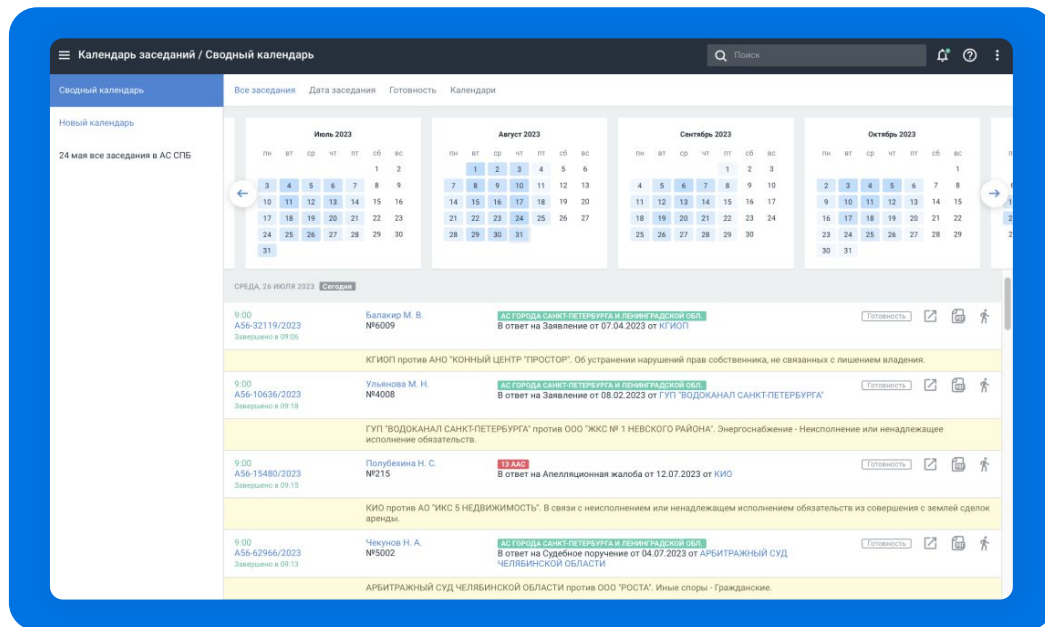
Календарь заседаний / Сводный календарь

Поиск

Сводный календарь

Новый календарь

24 мая все заседания в АС СПБ

Все заседания Дата заседания Готовность Календари

Июль 2023

| пн | вт | ср | чт | пт | сб | вс |
|---|---|---|---|---|---|---|
| | | | | | 1 | 2 |
| 3 | 4 | 5 | 6 | 7 | 8 | 9 |
| 10 | 11 | 12 | 13 | 14 | 15 | 16 |
| 17 | 18 | 19 | 20 | 21 | 22 | 23 |
| 24 | 25 | 26 | 27 | 28 | 29 | 30 |
| 31 | | | | | | |

Август 2023

| пн | вт | ср | чт | пт | сб | вс |
|---|---|---|---|---|---|---|
| | 1 | 2 | 3 | 4 | 5 | 6 |
| 7 | 8 | 9 | 10 | 11 | 12 | 13 |
| 14 | 15 | 16 | 17 | 18 | 19 | 20 |
| 21 | 22 | 23 | 24 | 25 | 26 | 27 |
| 28 | 29 | 30 | 31 | | | |

Сентябрь 2023

| пн | вт | ср | чт | пт | сб | вс |
|---|---|---|---|---|---|---|
| | | | | 1 | 2 | 3 |
| 4 | 5 | 6 | 7 | 8 | 9 | 10 |
| 11 | 12 | 13 | 14 | 15 | 16 | 17 |
| 18 | 19 | 20 | 21 | 22 | 23 | 24 |
| 25 | 26 | 27 | 28 | 29 | 30 | |

Октябрь 2023

| пн | вт | ср | чт | пт | сб | вс |
|---|---|---|---|---|---|---|
| | | | | | | 1 |
| 2 | 3 | 4 | 5 | 6 | 7 | 8 |
| 9 | 10 | 11 | 12 | 13 | 14 | 15 |
| 16 | 17 | 18 | 19 | 20 | 21 | 22 |
| 23 | 24 | 25 | 26 | 27 | 28 | 29 |
| 30 | 31 | | | | | |

СРЕДА, 26 ИЮЛЯ 2023 Сегодня

9:00
А56-32119/2023
Завершено в 09:06
Балакир М. В.
№6009
АС ГОРОДА САНКТ-ПЕТЕРБУРГА И ЛЕНИНГРАДСКОЙ ОБЛ.
В ответ на Заявление от 07.04.2023 от КГИОП
Готовность

КГИОП против АНО "КОННЫЙ ЦЕНТР "ПРОСТОР". Об устранении нарушений прав собственника, не связанных с лишением владения.

9:00
А56-10636/2023
Завершено в 09:18
Ульянова М. Н.
№4008
АС ГОРОДА САНКТ-ПЕТЕРБУРГА И ЛЕНИНГРАДСКОЙ ОБЛ.
В ответ на Заявление от 08.02.2023 от ГУП "ВОДОКАНАЛ САНКТ-ПЕТЕРБУРГА"
Готовность

ГУП "ВОДОКАНАЛ САНКТ-ПЕТЕРБУРГА" против ООО "ЖКС № 1 НЕВСКОГО РАЙОНА". Энергоснабжение - Неисполнение или ненадлежащее исполнение обязательств.

9:00
А56-15480/2023
Завершено в 09:15
Полубехина Н. С.
№215
13 ААС
В ответ на Апелляционная жалоба от 12.07.2023 от КИО
Готовность

КИО против АО "ИКС 5 НЕДВИЖИМОСТЬ". В связи с неисполнением или ненадлежащем исполнением обязательств из совершения с землей сделок аренды.

9:00
А56-62966/2023
Завершено в 09:13
Чекунов Н. А.
№5002
АС ГОРОДА САНКТ-ПЕТЕРБУРГА И ЛЕНИНГРАДСКОЙ ОБЛ.
В ответ на Судебное поручение от 04.07.2023 от АРБИТРАЖНЫЙ СУД ЧЕЛЯБИНСКОЙ ОБЛАСТИ
Готовность

АРБИТРАЖНЫЙ СУД ЧЕЛЯБИНСКОЙ ОБЛАСТИ против ООО "РОСТА". Иные споры - Гражданские.